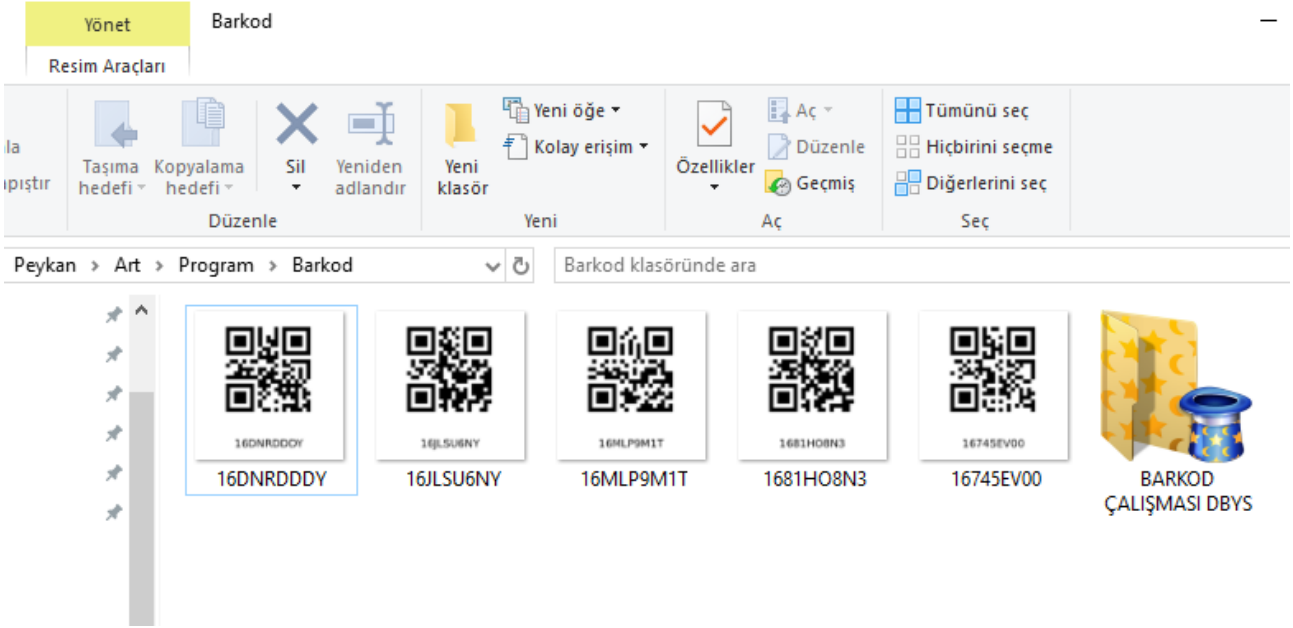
Yönet
Resim Araçları
Barkod

la
ıpıştır

Taşıma hedefi
Kopyalama hedefi
Sil
Yeniden adlandır
Düzenle

Yeni klasör
Yeni öğe
Kolay erişim
Yeni

Özellikler
Aç
Düzenle
Geçmiş
Aç

Tümünü seç
Hiçbirini seçme
Diğerlerini seç
Seç

Peykan > Art > Program > Barkod
Barkod klasöründe ara

16DNRDDDY
16DNRDDDY
16JLSU6NY
16JLSU6NY
16MLP9M1T
16MLP9M1T
1681HO8N3
1681HO8N3
16745EV00
16745EV00
BARKOD ÇALIŞMASI DBYS